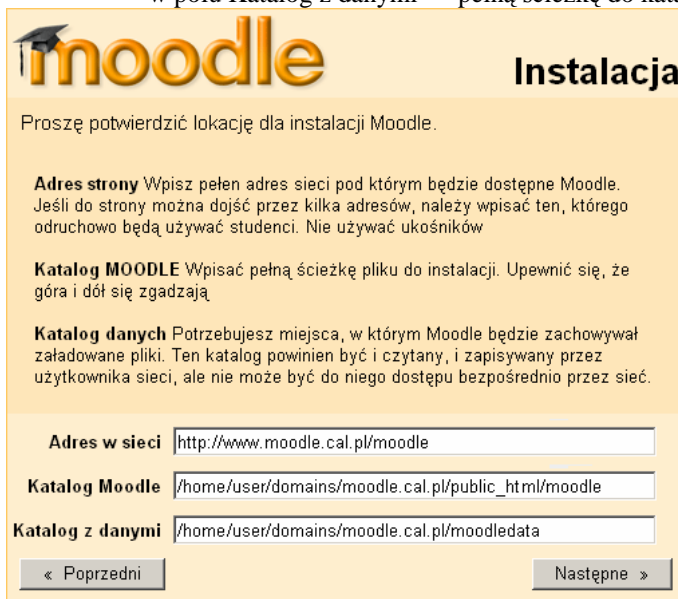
w polu Katalog z danymi — pełną ścieżkę do kat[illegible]

moodle

Instalacja

Proszę potwierdzić lokację dla instalacji Moodle.

**Adres strony** Wpisz pełen adres sieci pod którym będzie dostępne Moodle. Jeśli do strony można dojść przez kilka adresów, należy wpisać ten, którego odruchowo będą używać studenci. Nie używać ukośników

**Katalog MOODLE** Wpisać pełną ścieżkę pliku do instalacji. Upewnić się, że góra i dół się zgadzają

**Katalog danych** Potrzebujesz miejsca, w którym Moodle będzie zachowywał załadowane pliki. Ten katalog powinien być i czytany, i zapisywany przez użytkownika sieci, ale nie może być do niego dostępu bezpośrednio przez sieć.

Adres w sieci http://www.moodle.cal.pl/moodle

Katalog Moodle /home/user/domains/moodle.cal.pl/public_html/moodle

Katalog z danymi /home/user/domains/moodle.cal.pl/moodledata

« Poprzedni

Następne »